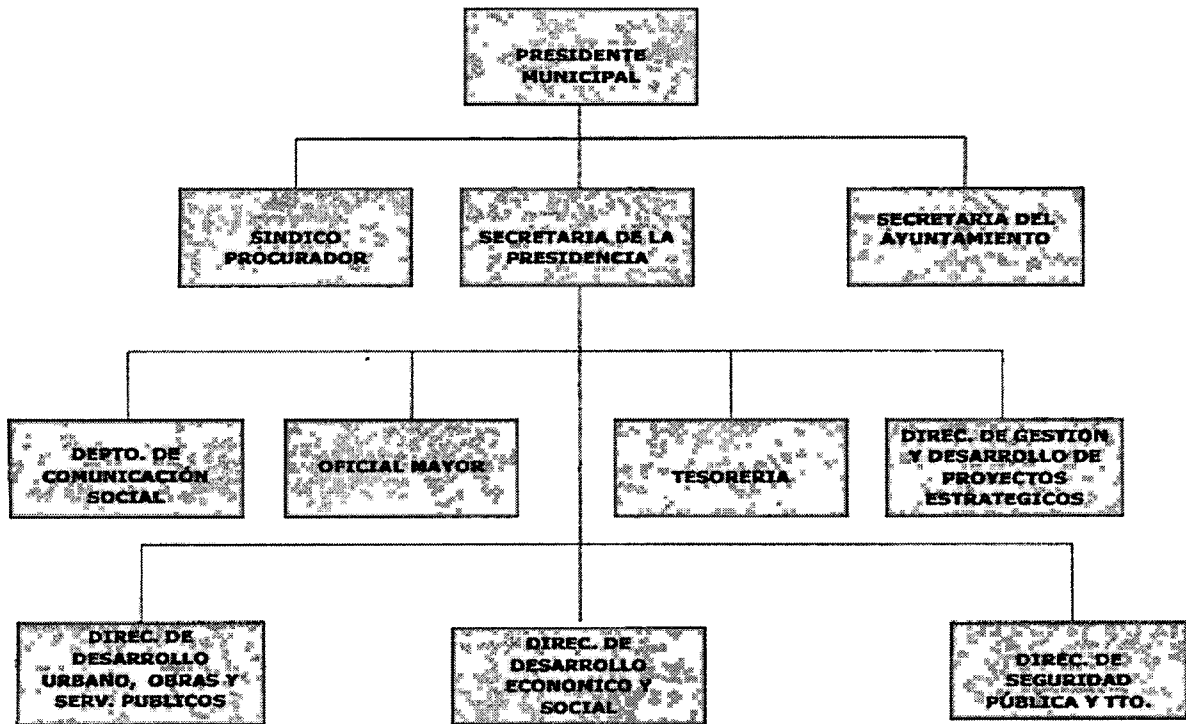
PRESIDENTE MUNICIPAL

SINDICO PROCURADOR

SECRETARIA DE LA PRESIDENCIA

SECRETARIA DEL AYUNTAMIENTO

DEPTO. DE COMUNICACIÓN SOCIAL

OFICIAL MAYOR

TESORERIA

DIREC. DE GESTION Y DESARROLLO DE PROYECTOS ESTRATEGICOS

DIREC. DE DESARROLLO URBANO, OBRAS Y SERV. PUBLICOS

DIREC. DE DESARROLLO ECONOMICO Y SOCIAL

DIREC. DE SEGURIDAD PÚBLICA Y TTO.